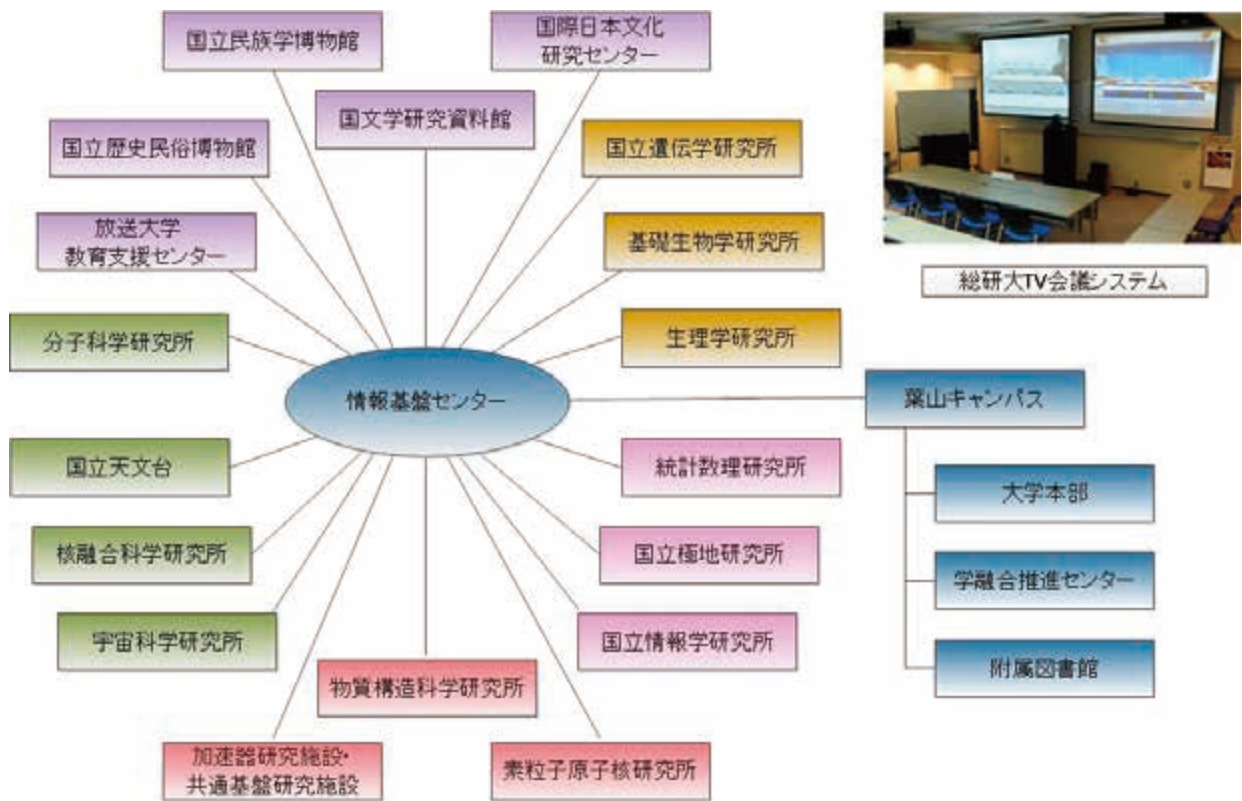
国立民族学博物館

国際日本文化研究センター

国文学研究資料館

国立歴史民俗博物館

国立遺伝学研究所

放送大学教育支援センター

基礎生物学研究所

生理学研究所

分子科学研究所

情報基盤センター

葉山キャンパス

国立天文台

統計数理研究所

大学本部

核融合科学研究所

国立極地研究所

学融合推進センター

宇宙科学研究所

国立情報学研究所

附属図書館

物質構造科学研究所

加速器研究施設・共通基盤研究施設

素粒子原子核研究所

総研大TV会議システム